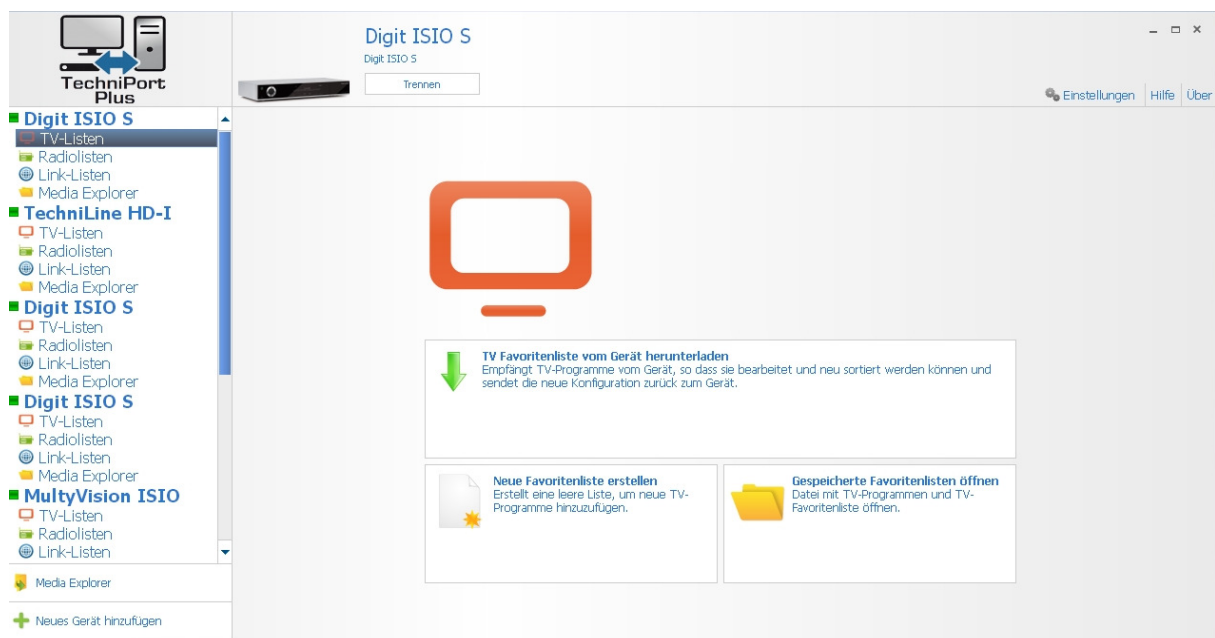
TechniPort Plus

Digit ISIO S
TV-Listen
Radiolisten
Link-Listen
Media Explorer
TechniLine HD-I
TV-Listen
Radiolisten
Link-Listen
Media Explorer
Digit ISIO S
TV-Listen
Radiolisten
Link-Listen
Media Explorer
Digit ISIO S
TV-Listen
Radiolisten
Link-Listen
Media Explorer
MultyVision ISIO
TV-Listen
Radiolisten
Link-Listen

Media Explorer

Neues Gerät hinzufügen

Digit ISIO S
Digit ISIO S
Trennen

Einstellungen | Hilfe | Über

TV Favoritenliste vom Gerät herunterladen
Empfängt TV-Programme vom Gerät, so dass sie bearbeitet und neu sortiert werden können und sendet die neue Konfiguration zurück zum Gerät.

Neue Favoritenliste erstellen
Erstellt eine leere Liste, um neue TV-Programme hinzuzufügen.

Gespeicherte Favoritenlisten öffnen
Datei mit TV-Programmen und TV-Favoritenliste öffnen.